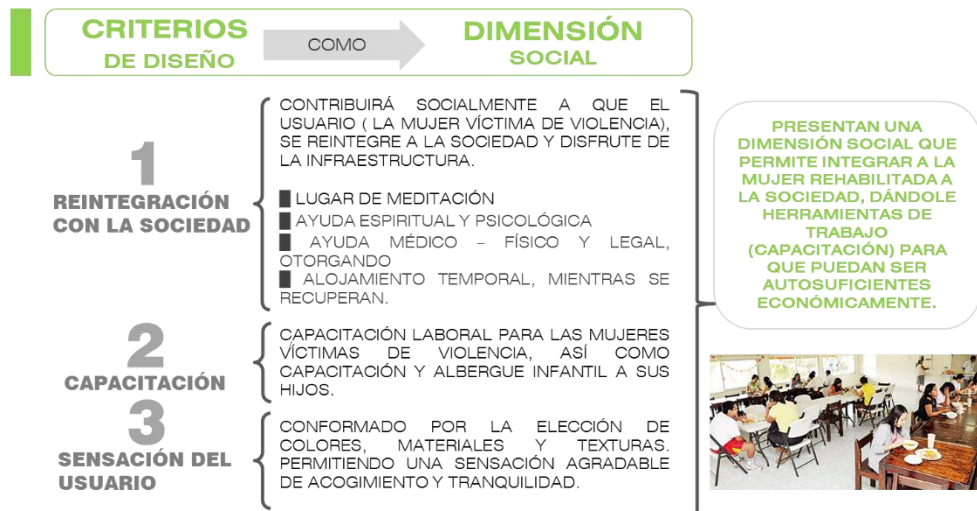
CRITERIOS DE DISEÑO

COMO

DIMENSIÓN SOCIAL

1
REINTEGRACIÓN CON LA SOCIEDAD

CONTRIBUIRÁ SOCIALMENTE A QUE EL USUARIO ( LA MUJER VÍCTIMA DE VIOLENCIA), SE REINTEGRE A LA SOCIEDAD Y DISFRUTE DE LA INFRAESTRUCTURA.

█ LUGAR DE MEDITACIÓN
█ AYUDA ESPIRITUAL Y PSICOLÓGICA
█ AYUDA MÉDICO – FÍSICO Y LEGAL, OTORGANDO
█ ALOJAMIENTO TEMPORAL, MIENTRAS SE RECUPERAN.

2
CAPACITACIÓN

CAPACITACIÓN LABORAL PARA LAS MUJERES VÍCTIMAS DE VIOLENCIA, ASÍ COMO CAPACITACIÓN Y ALBERGUE INFANTIL A SUS HIJOS.

3
SENSACIÓN DEL USUARIO

CONFORMADO POR LA ELECCIÓN DE COLORES, MATERIALES Y TEXTURAS. PERMITIENDO UNA SENSACIÓN AGRADABLE DE ACOGIMIENTO Y TRANQUILIDAD.

PRESENTAN UNA DIMENSIÓN SOCIAL QUE PERMITE INTEGRAR A LA MUJER REHABILITADA A LA SOCIEDAD, DÁNDOLE HERRAMIENTAS DE TRABAJO (CAPACITACIÓN) PARA QUE PUEDAN SER AUTOSUFICIENTES ECONÓMICAMENTE.